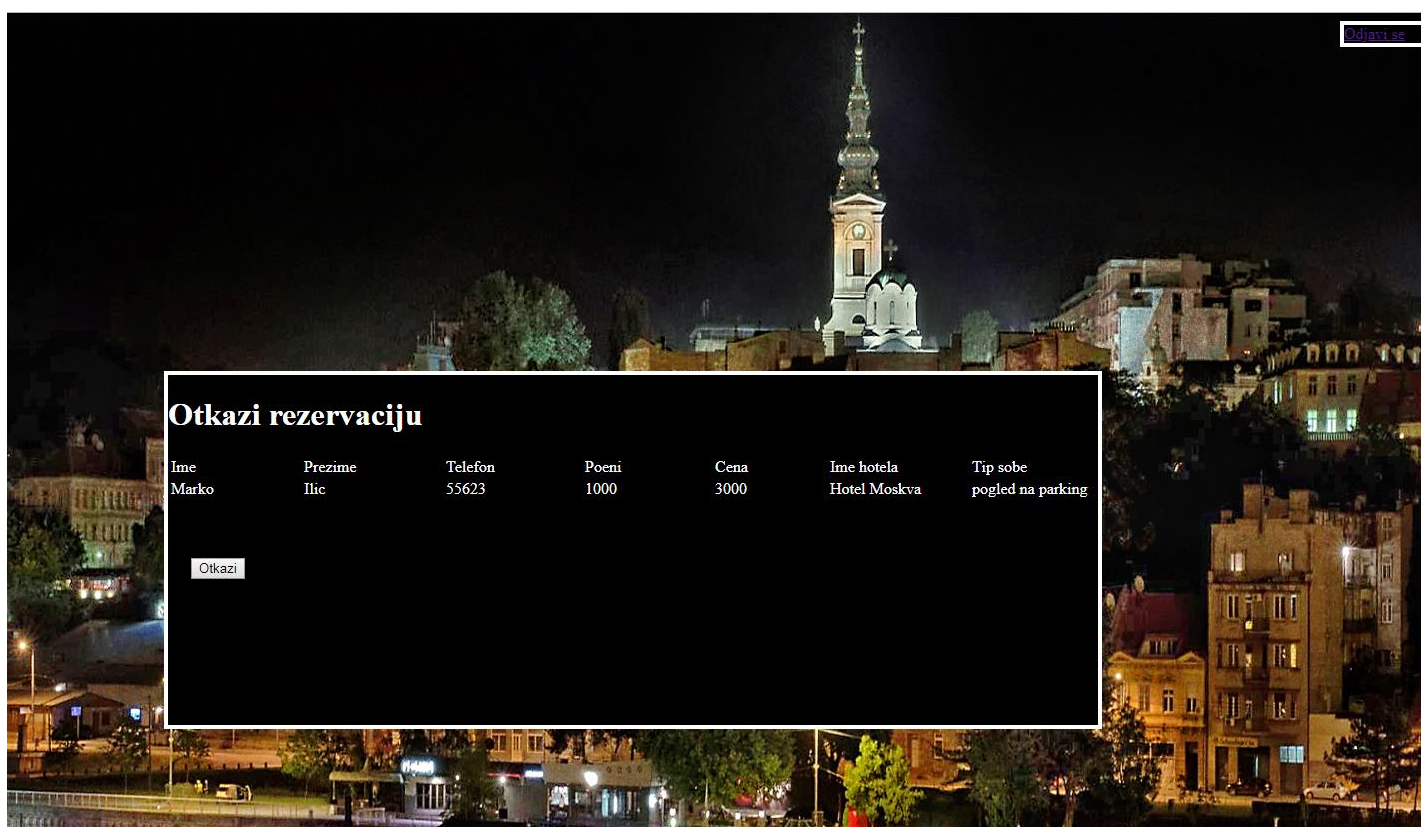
Odjavi se

Otkazi rezervaciju

| Ime | Prezime | Telefon | Poeni | Cena | Ime hotela | Tip sobe |
|---|---|---|---|---|---|---|
| Marko | Ilic | 55623 | 1000 | 3000 | Hotel Moskva | pogled na parking |

Otkazi